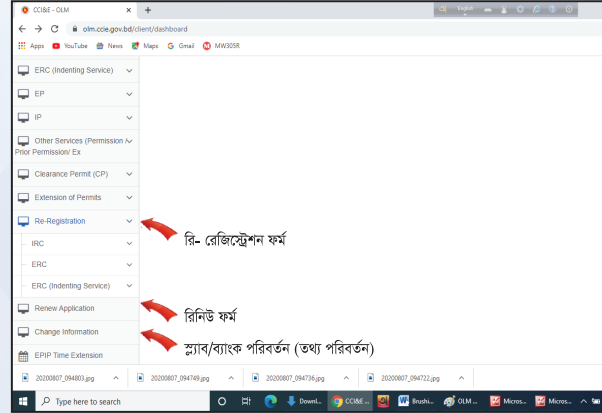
CCI&E - OLM
+
olm.ccie.gov.bd/client/dashboard
Apps YouTube News Maps Gmail MW305R

ERC (Indenting Service)
EP
IP
Other Services (Permission / Prior Permission/ Ex
Clearance Permit (CP)
Extension of Permits
Re-Registration
IRC
ERC
ERC (Indenting Service)
Renew Application
Change Information
EPIP Time Extension

রি- রেজিস্ট্রেশন ফর্ম
রিনিউ ফর্ম
স্ল্যাব/ব্যাংক পরিবর্তন (তথ্য পরিবর্তন)

20200807_094803.jpg
20200807_094749.jpg
20200807_094736.jpg
20200807_094722.jpg

Type here to search
Downl...
CCI&E ...
Brushi...
OLM ...
Micros...
Micros...